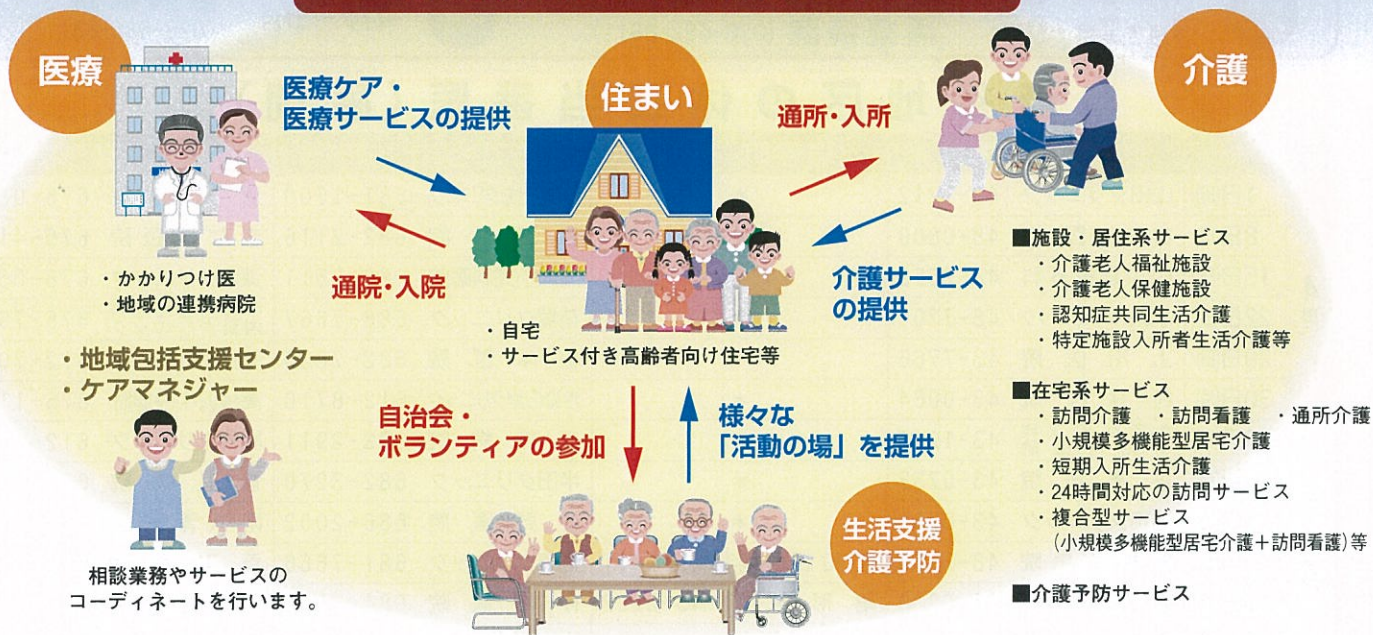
医療

医療ケア・
医療サービスの提供

住まい

通所・入所

介護

通院・入院

・かかりつけ医
・地域の連携病院

・自宅
・サービス付き高齢者向け住宅等

介護サービスの提供

■施設・居住系サービス
・介護老人福祉施設
・介護老人保健施設
・認知症共同生活介護
・特定施設入所者生活介護等

・地域包括支援センター
・ケアマネジャー

自治会・
ボランティアの参加

様々な
「活動の場」を提供

■在宅系サービス
・訪問介護　・訪問看護　・通所介護
・小規模多機能型居宅介護
・短期入所生活介護
・24時間対応の訪問サービス
・複合型サービス
（小規模多機能型居宅介護＋訪問看護）等

生活支援
介護予防

相談業務やサービスの
コーディネートを行います。

■介護予防サービス